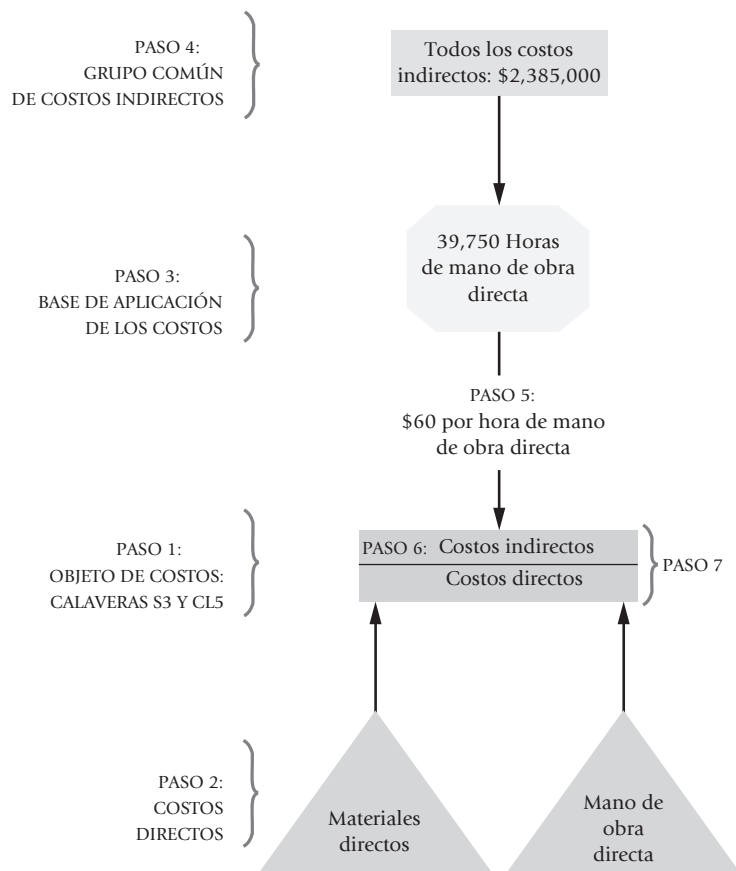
PASO 4:
GRUPO COMÚN
DE COSTOS INDIRECTOS

Todos los costos indirectos: \$2,385,000

PASO 3:
BASE DE APLICACIÓN
DE LOS COSTOS

39,750 Horas de mano de obra directa

PASO 5:
\$60 por hora de mano de obra directa

PASO 1:
OBJETO DE COSTOS:
CALAVERAS S3 Y CL5

PASO 6: Costos indirectos
Costos directos

PASO 7

PASO 2:
COSTOS
DIRECTOS

Materiales directos

Mano de obra directa